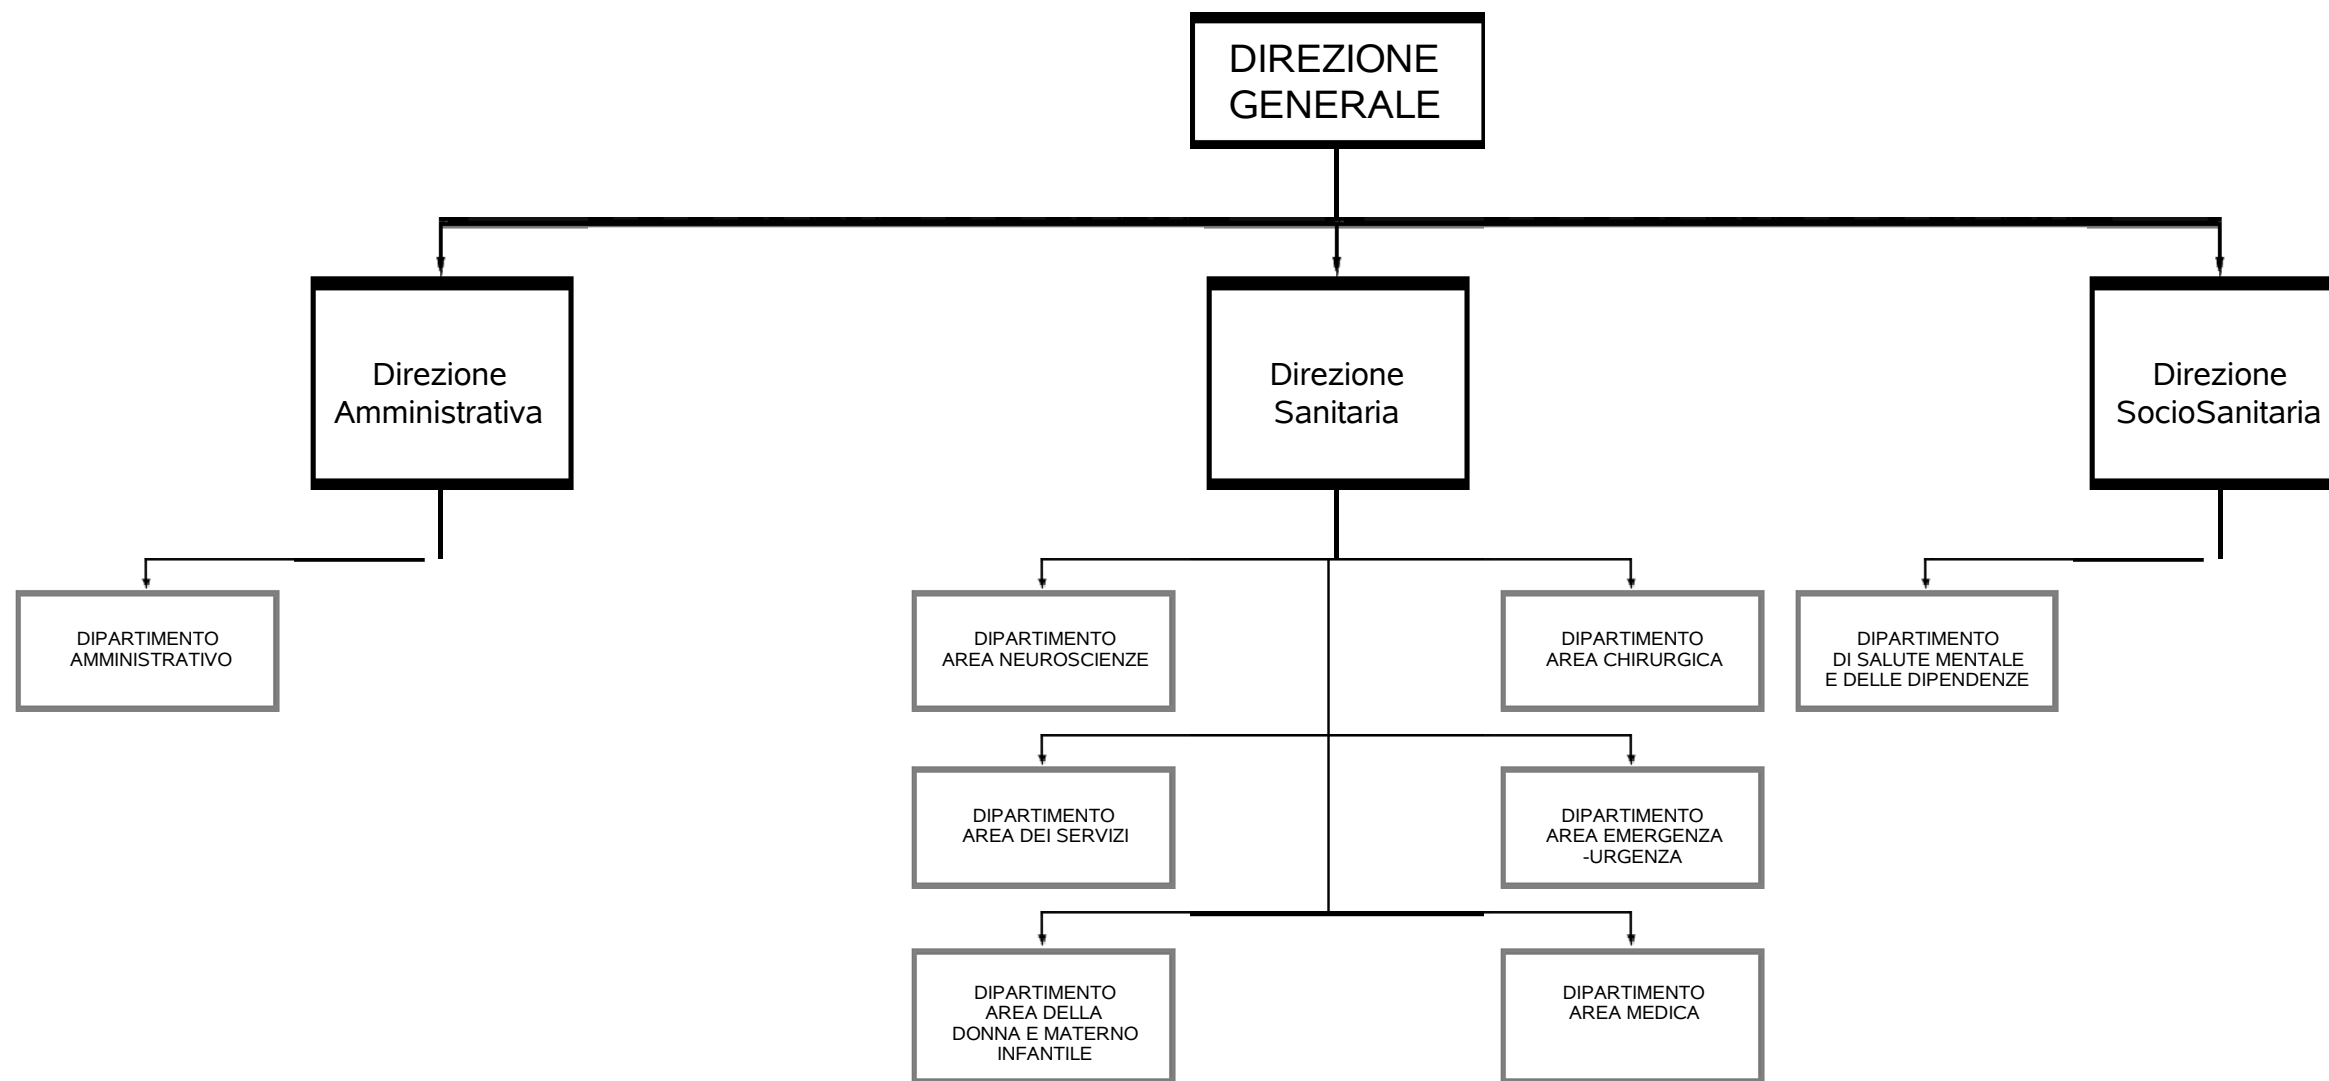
DIREZIONE GENERALE

Direzione Amministrativa

Direzione Sanitaria

Direzione SocioSanitaria

DIPARTIMENTO AMMINISTRATIVO

DIPARTIMENTO AREA NEUROSCIENZE

DIPARTIMENTO AREA CHIRURGICA

DIPARTIMENTO DI SALUTE MENTALE E DELLE DIPENDENZE

DIPARTIMENTO AREA DEI SERVIZI

DIPARTIMENTO AREA EMERGENZA -URGENZA

DIPARTIMENTO AREA DELLA DONNA E MATERNO INFANTILE

DIPARTIMENTO AREA MEDICA